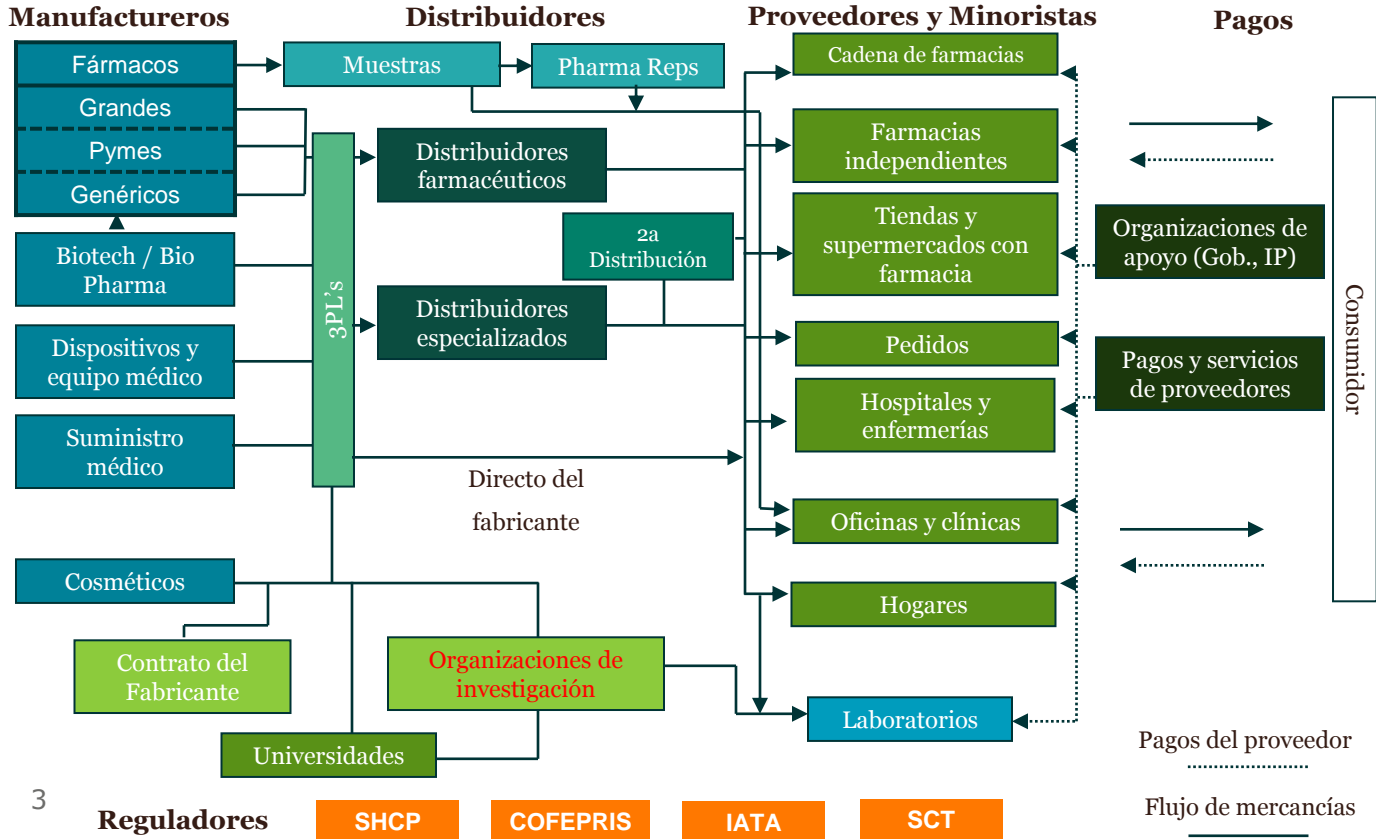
Manufactureros

Distribuidores

Proveedores y Minoristas

Pagos

Fármacos

Grandes

Pymes

Genéricos

Biotech / Bio Pharma

Dispositivos y equipo médico

Suministro médico

Cosméticos

Contrato del Fabricante

Universidades

Organizaciones de investigación

Muestras

Pharma Reps

3PL's

Distribuidores farmacéuticos

2a Distribución

Distribuidores especializados

Directo del fabricante

Cadena de farmacias

Farmacias independientes

Tiendas y supermercados con farmacia

Pedidos

Hospitales y enfermerías

Oficinas y clínicas

Hogares

Laboratorios

Organizaciones de apoyo (Gob., IP)

Pagos y servicios de proveedores

Consumidor

Pagos del proveedor

Flujo de mercancías

3

Reguladores

SHCP

COFEPRIS

IATA

SCT